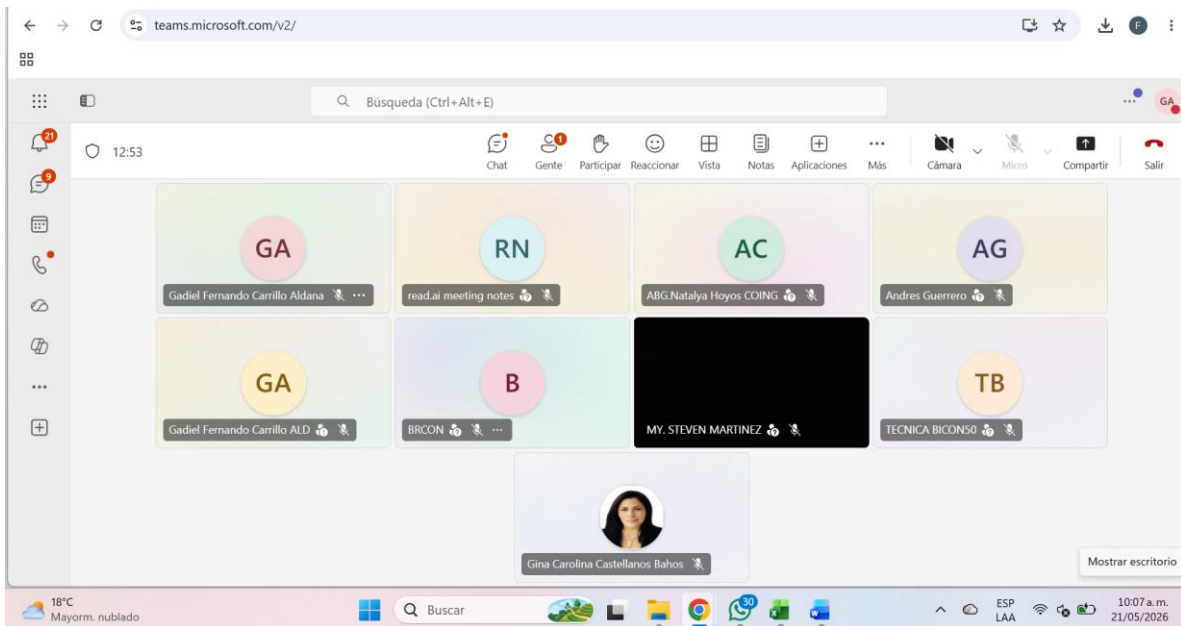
teams.microsoft.com/v2/

F

Búsqueda (Ctrl+Alt+E)

GA

21

9

12:53

Chat

1

Gente

Participar

Reaccionar

Vista

Notas

Aplicaciones

Más

Cámara

Micro

Compartir

Salir

GA

Gadiel Fernando Carrillo Aldana

RN

read.ai meeting notes

AC

ABG.Natalya Hoyos COING

AG

Andres Guerrero

GA

Gadiel Fernando Carrillo ALD

B

BRCON

MY. STEVEN MARTINEZ

TB

TECNICA BICON50

Gina Carolina Castellanos Bahos

Mostrar escritorio

18°C
Mayorm. nublado

Buscar

30

ESP
LAA

10:07 a. m.
21/05/2026